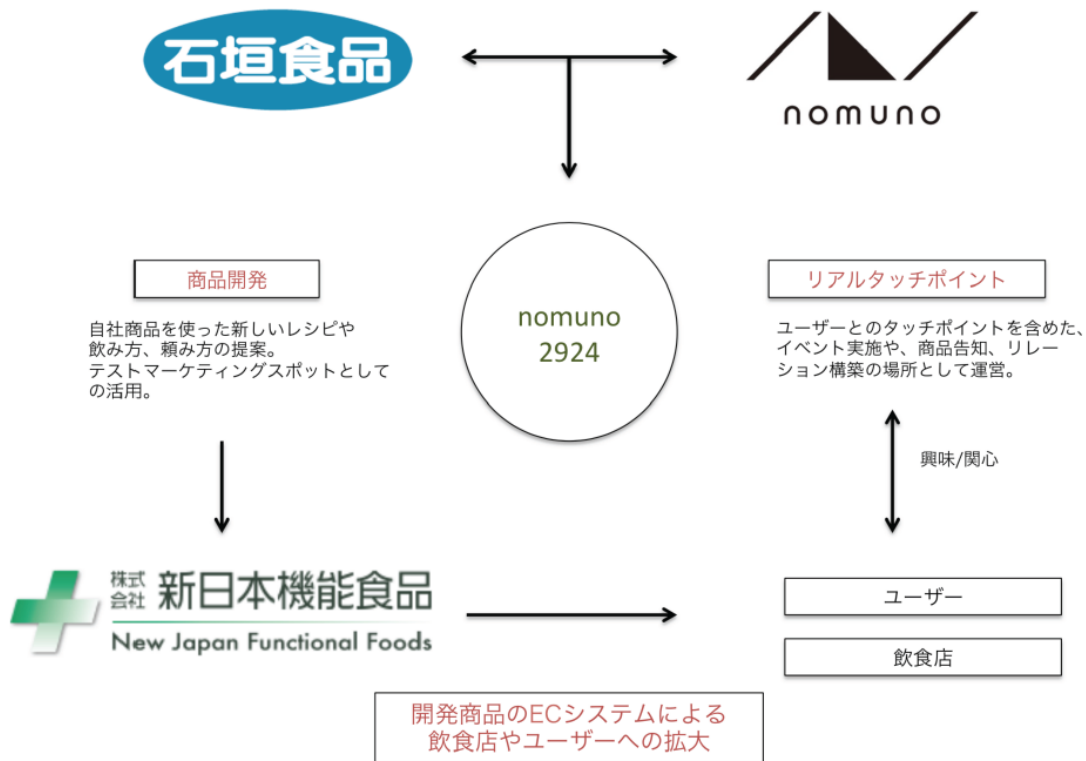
石垣食品

nomuno

nomuno
2924

商品開発

自社商品を使った新しいレシピや飲み方、頼み方の提案。
テストマーケティングスポットとしての活用。

リアルタッチポイント

ユーザーとのタッチポイントを含めた、イベント実施や、商品告知、リレーション構築の場所として運営。

興味/関心

株式会社 新日本機能食品
New Japan Functional Foods

ユーザー

飲食店

開発商品のECシステムによる
飲食店やユーザーへの拡大